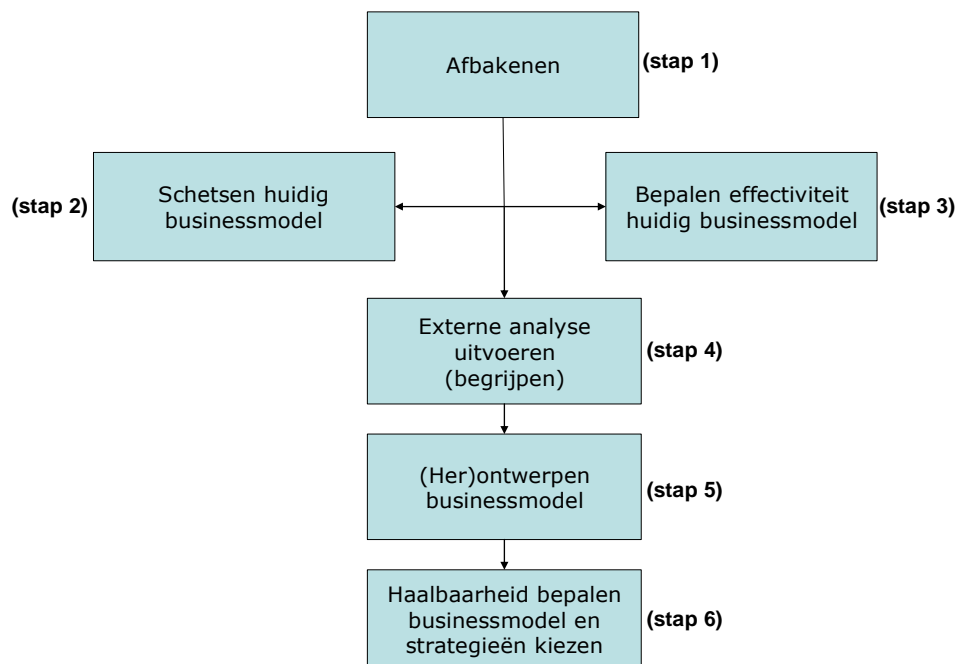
Afbakenen (stap 1)

(stap 2) Schetsen huidig businessmodel

Bepalen effectiviteit huidig businessmodel (stap 3)

Externe analyse uitvoeren (begrijpen) (stap 4)

(Her)ontwerpen businessmodel (stap 5)

Haalbaarheid bepalen businessmodel en strategieën kiezen (stap 6)